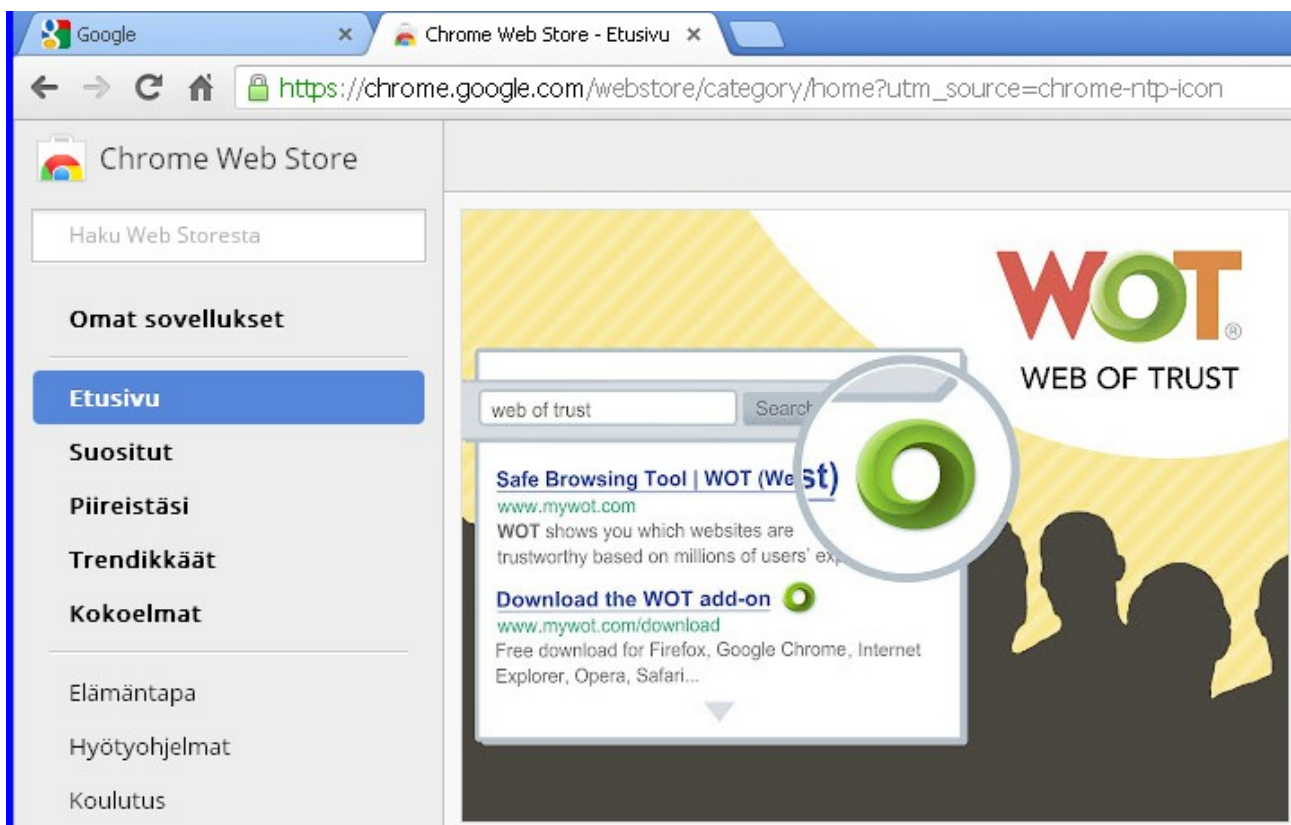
Google ×

Chrome Web Store - Etusivu ×

https://chrome.google.com/webstore/category/home?utm_source=chrome-ntp-icon

Chrome Web Store

Haku Web Storesta

Omat sovellukset

Etusivu

Suositut

Piireistäsi

Trendikkäät

Kokoelmat

Elämäntapa

Hyötyohjelmat

Koulutus

WOT®

WEB OF TRUST

web of trust

Search

Safe Browsing Tool | WOT (Web of Trust)

www.mywot.com

WOT shows you which websites are trustworthy based on millions of users' exp

Download the WOT add-on

www.mywot.com/download

Free download for Firefox, Google Chrome, Internet Explorer, Opera, Safari...